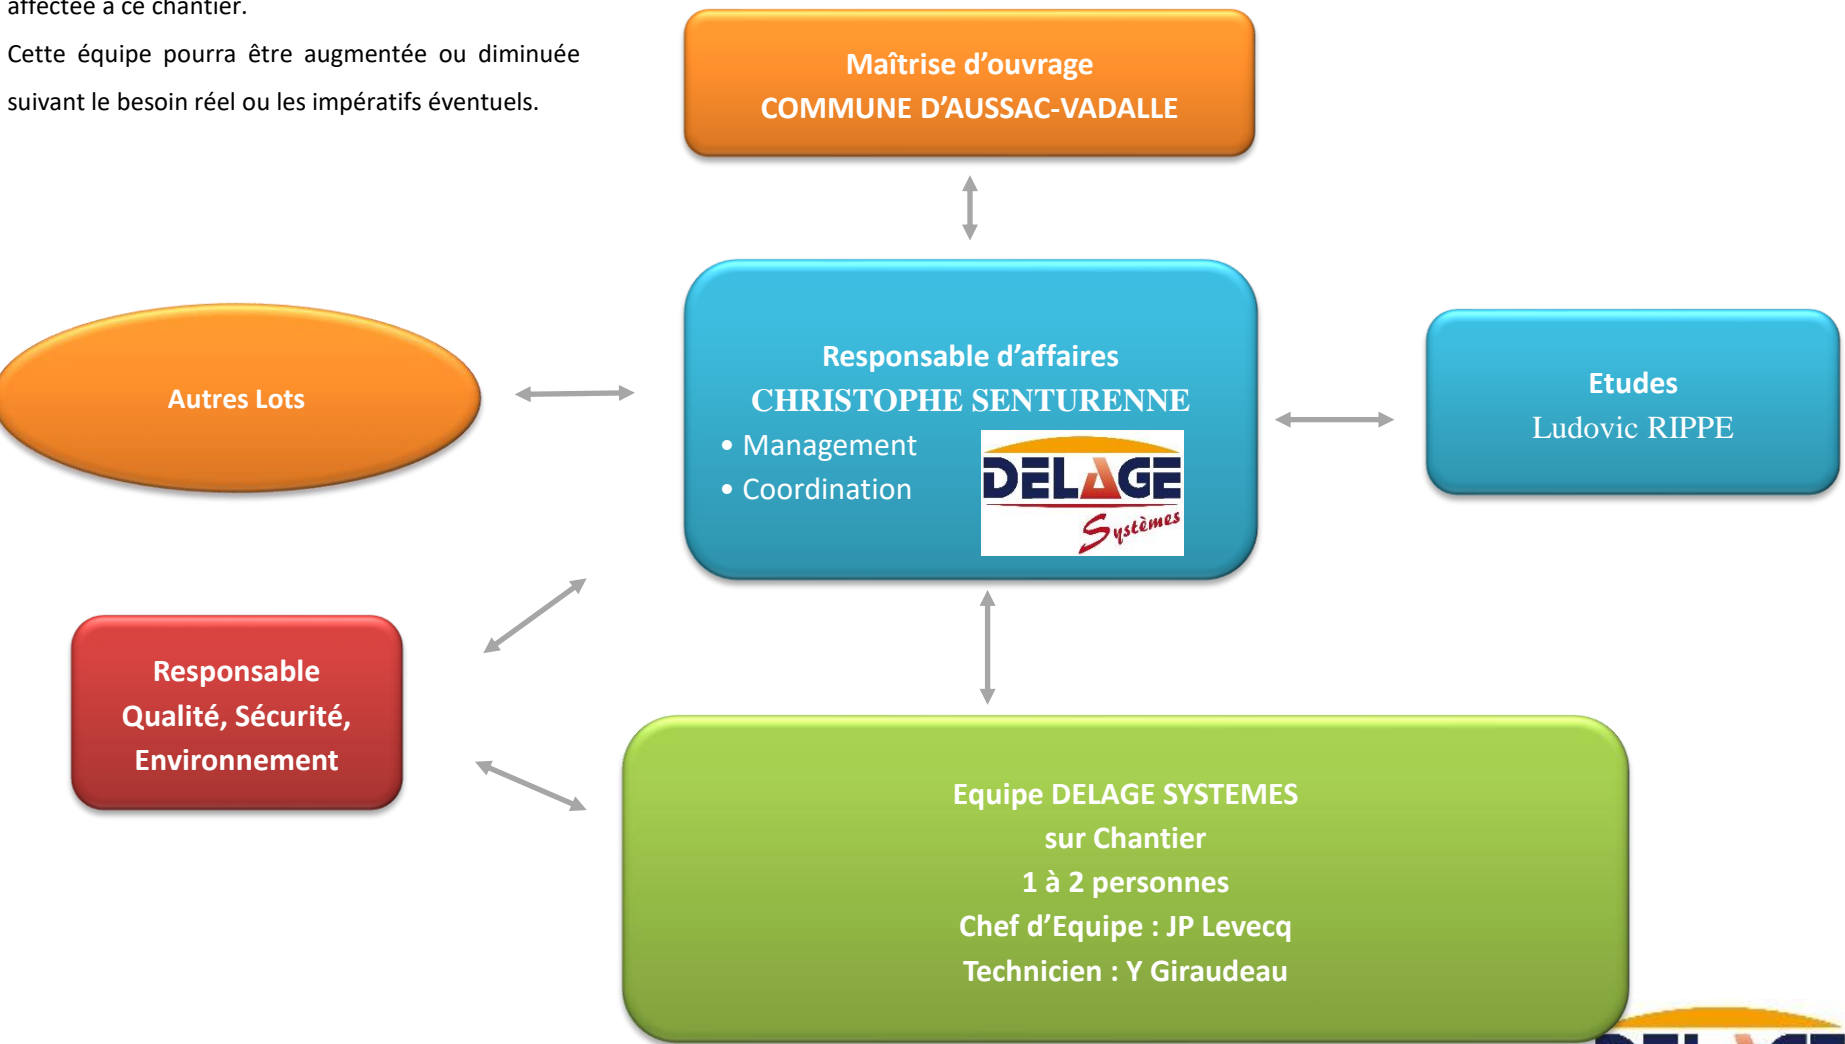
affectée à ce chantier.

Cette équipe pourra être augmentée ou diminuée suivant le besoin réel ou les impératifs éventuels.

Maîtrise d'ouvrage
COMMUNE D'AUSSAC-VADALLE

Autres Lots

Responsable d'affaires
CHRISTOPHE SENTURENNE
• Management
• Coordination

DELAGE Systèmes

Etudes
Ludovic RIPPE

Responsable Qualité, Sécurité, Environnement

Equipe DELAGE SYSTEMES
sur Chantier
1 à 2 personnes
Chef d'Equipe : JP Levecq
Technicien : Y Giraudeau